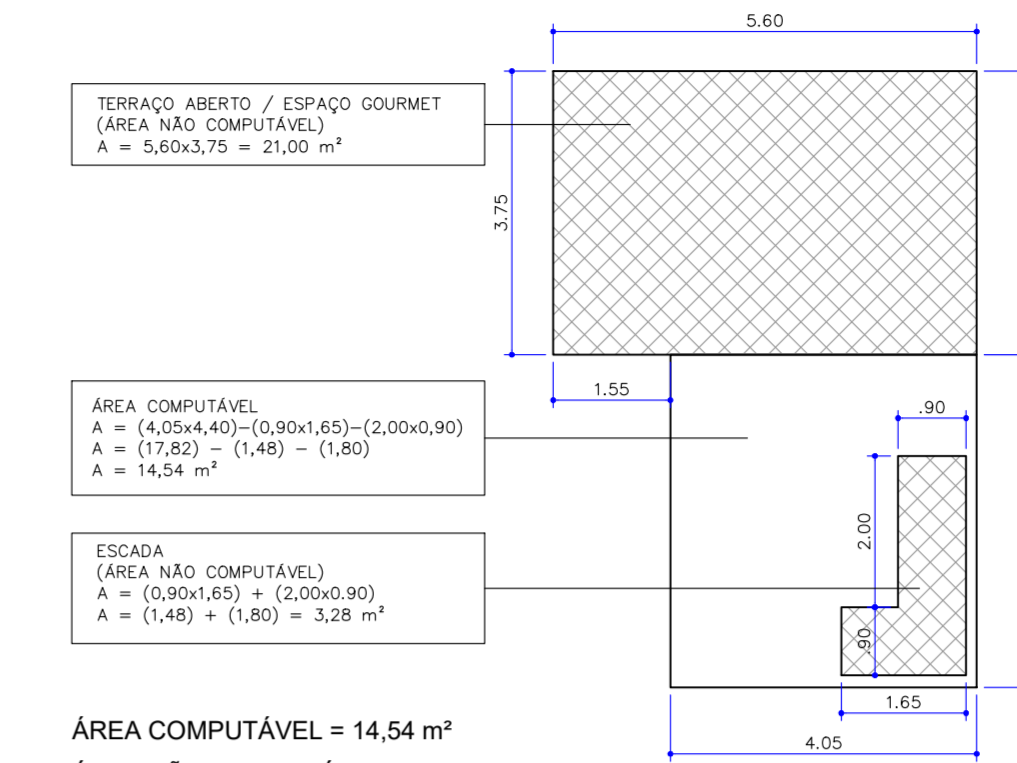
5.60

TERRAÇO ABERTO / ESPAÇO GOURMET
(ÁREA NÃO COMPUTÁVEL)
A = 5,60x3,75 = 21,00 m²

3.75

1.55

.90

ÁREA COMPUTÁVEL
A = (4,05x4,40)–(0,90x1,65)–(2,00x0,90)
A = (17,82) – (1,48) – (1,80)
A = 14,54 m²

2.00

ESCADA
(ÁREA NÃO COMPUTÁVEL)
A = (0,90x1,65) + (2,00x0.90)
A = (1,48) + (1,80) = 3,28 m²

.90

1.65

4.05

ÁREA COMPUTÁVEL = 14,54 m²

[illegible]